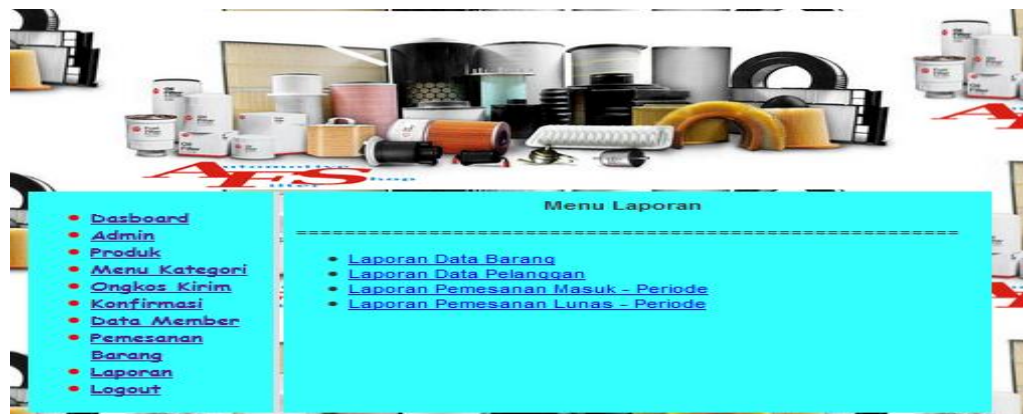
AFS

- Dasboard
- Admin
- Produk
- Menu Kategori
- Ongkos Kirim
- Konfirmasi
- Data Member
- Pemesanan Barang
- Laporan
- Logout

Menu Laporan

=====================================================

- Laporan Data Barang
- Laporan Data Pelanggan
- Laporan Pemesanan Masuk - Periode
- Laporan Pemesanan Lunas - Periode